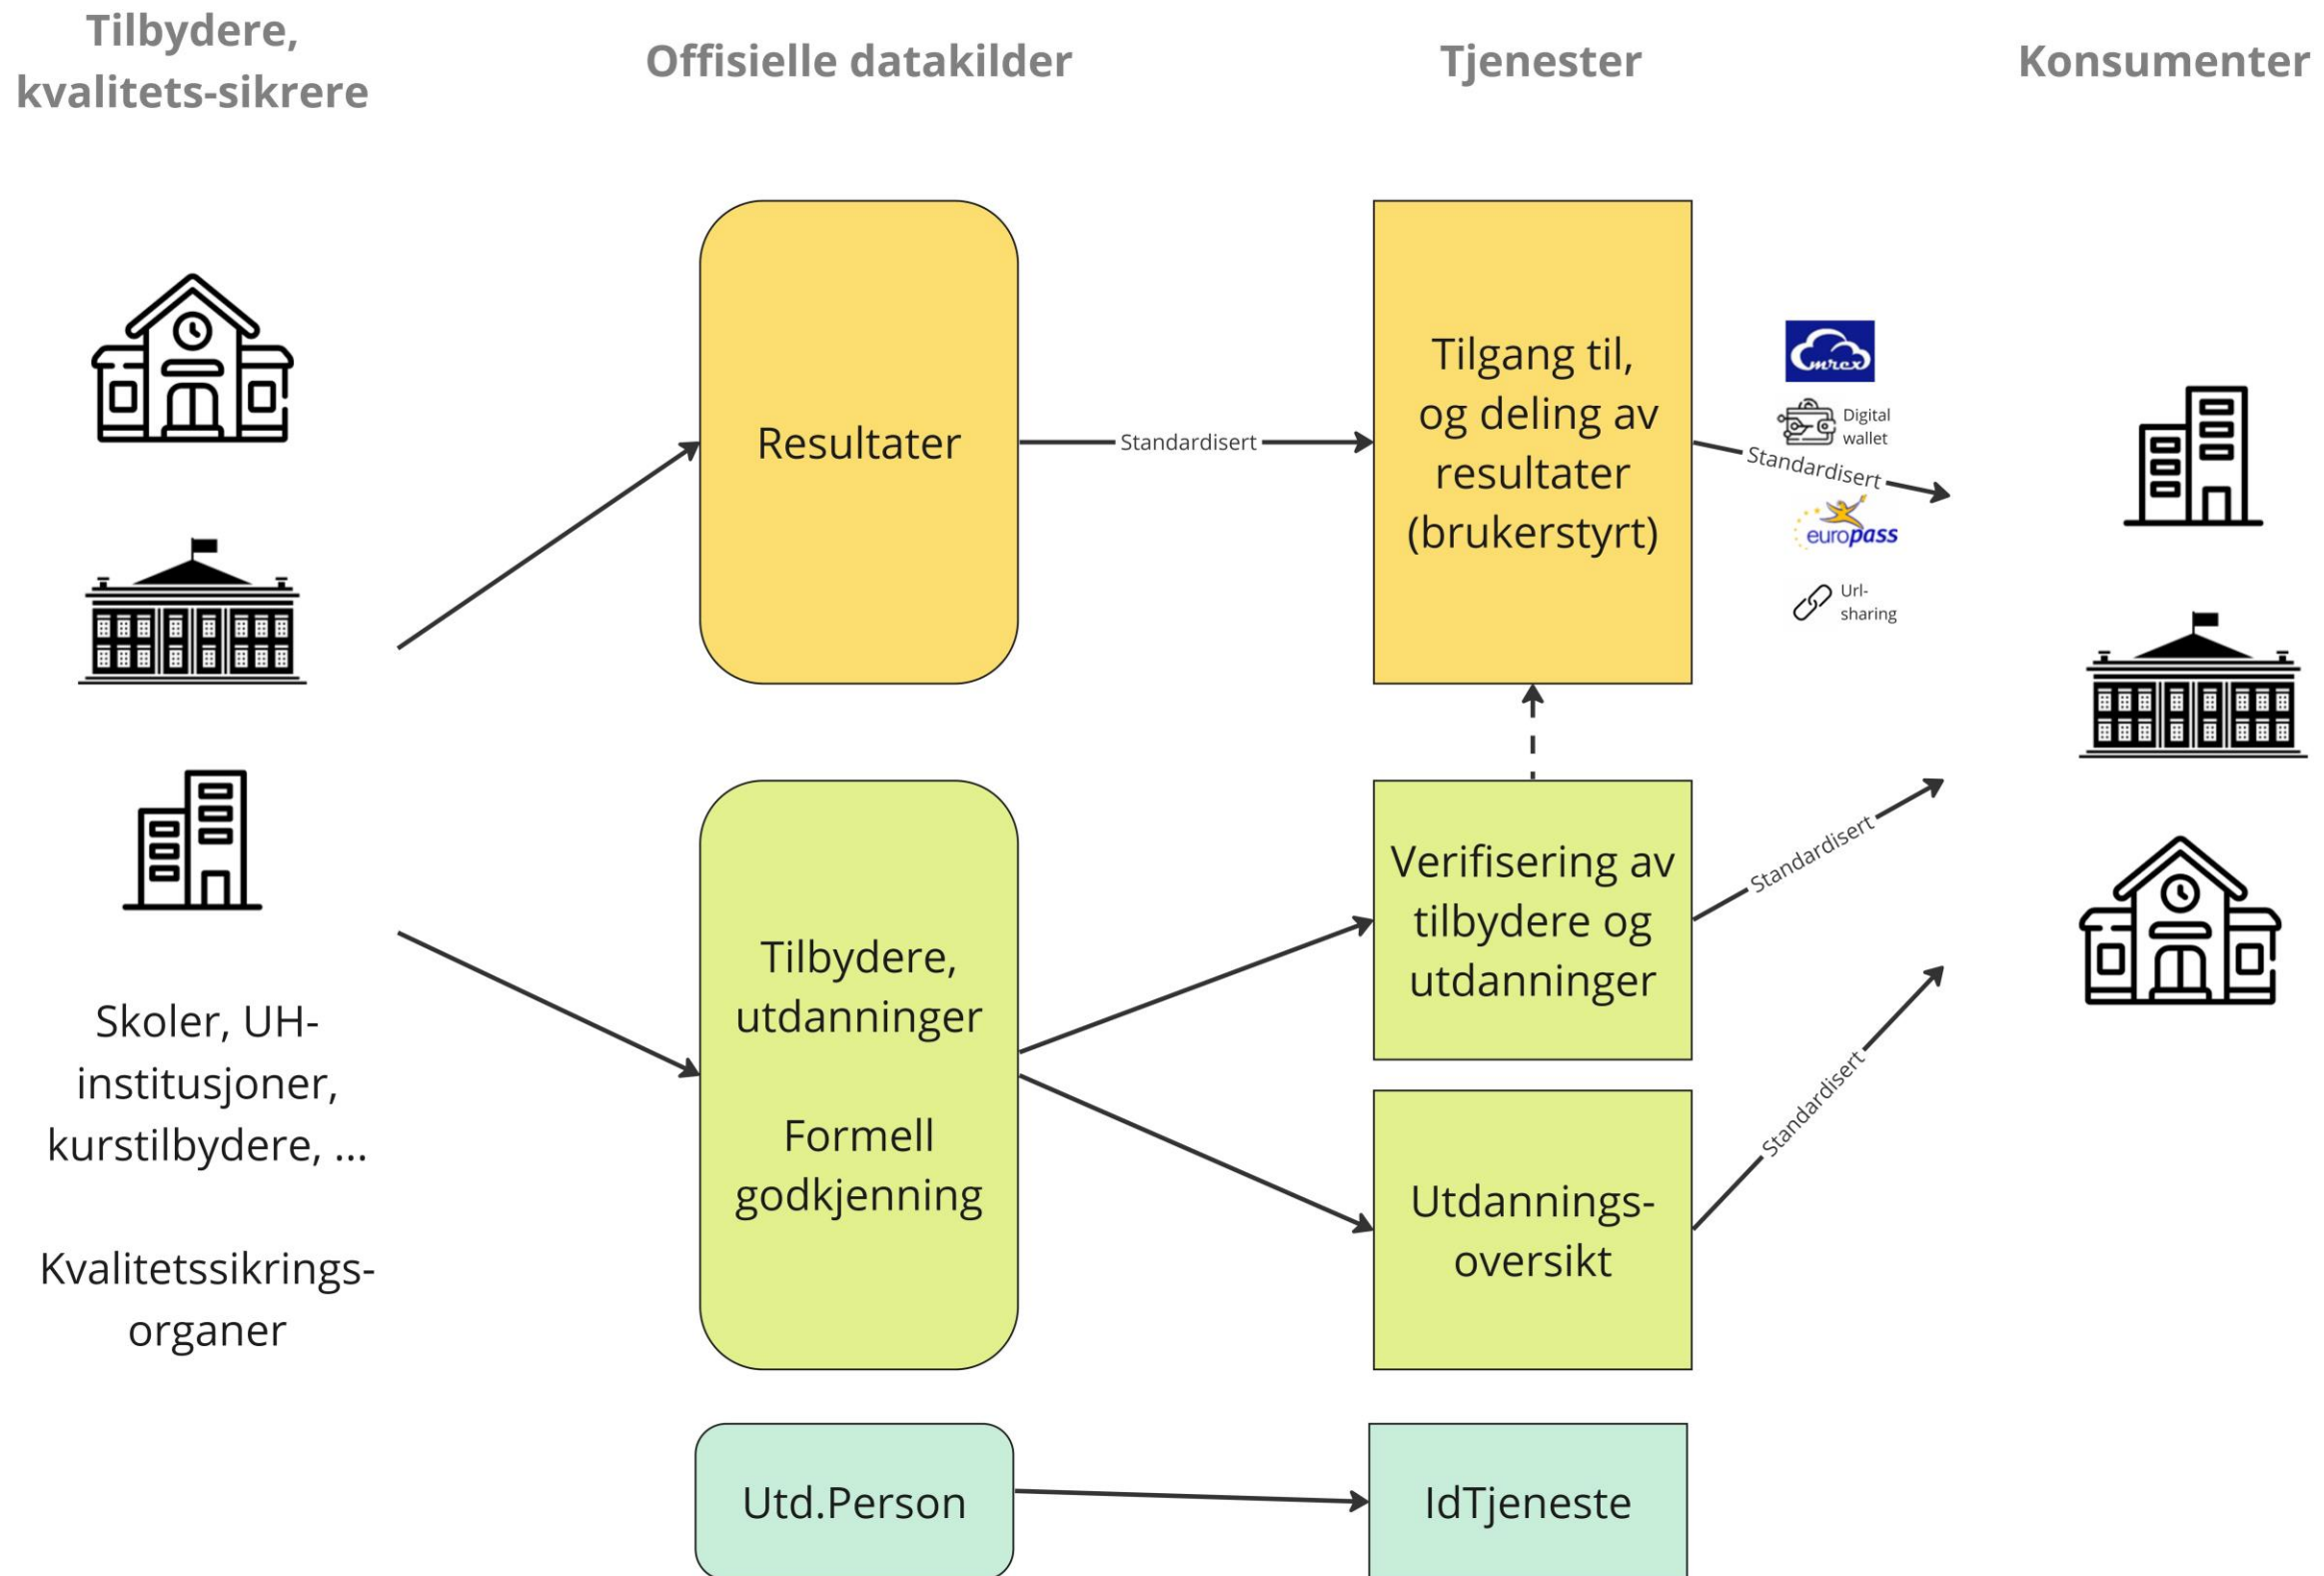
Tilbydere, kvalitets-sikrere

Offisielle datakilder

Tjenester

Konsumenter

Resultater

Standardisert

Tilgang til, og deling av resultater (brukerstyrt)

emrex

Digital wallet

Standardisert

europass

Url-sharing

Skoler, UH-institusjoner, kurstilbydere, ...

Kvalitetssikrings-organer

Tilbydere, utdanninger

Formell godkjenning

Verifisering av tilbydere og utdanninger

Standardisert

Utdannings-oversikt

Standardisert

Utd.Person

IdTjeneste